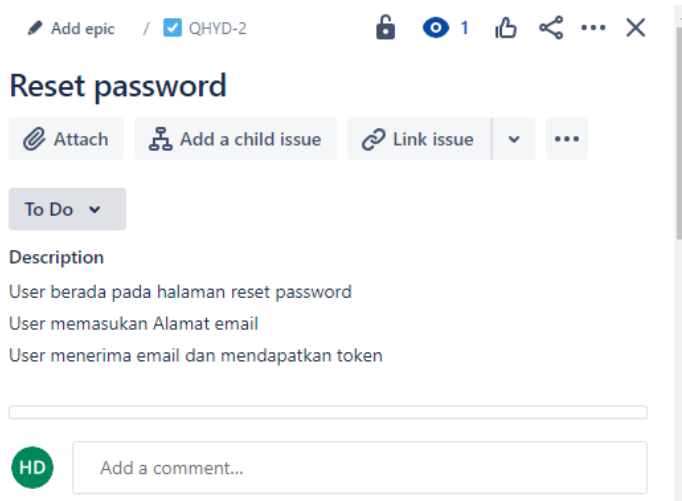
Add epic / QHYD-2

1

Reset password

Attach Add a child issue Link issue

To Do

Description

User berada pada halaman reset password

User memasukan Alamat email

User menerima email dan mendapatkan token

HD

Add a comment...